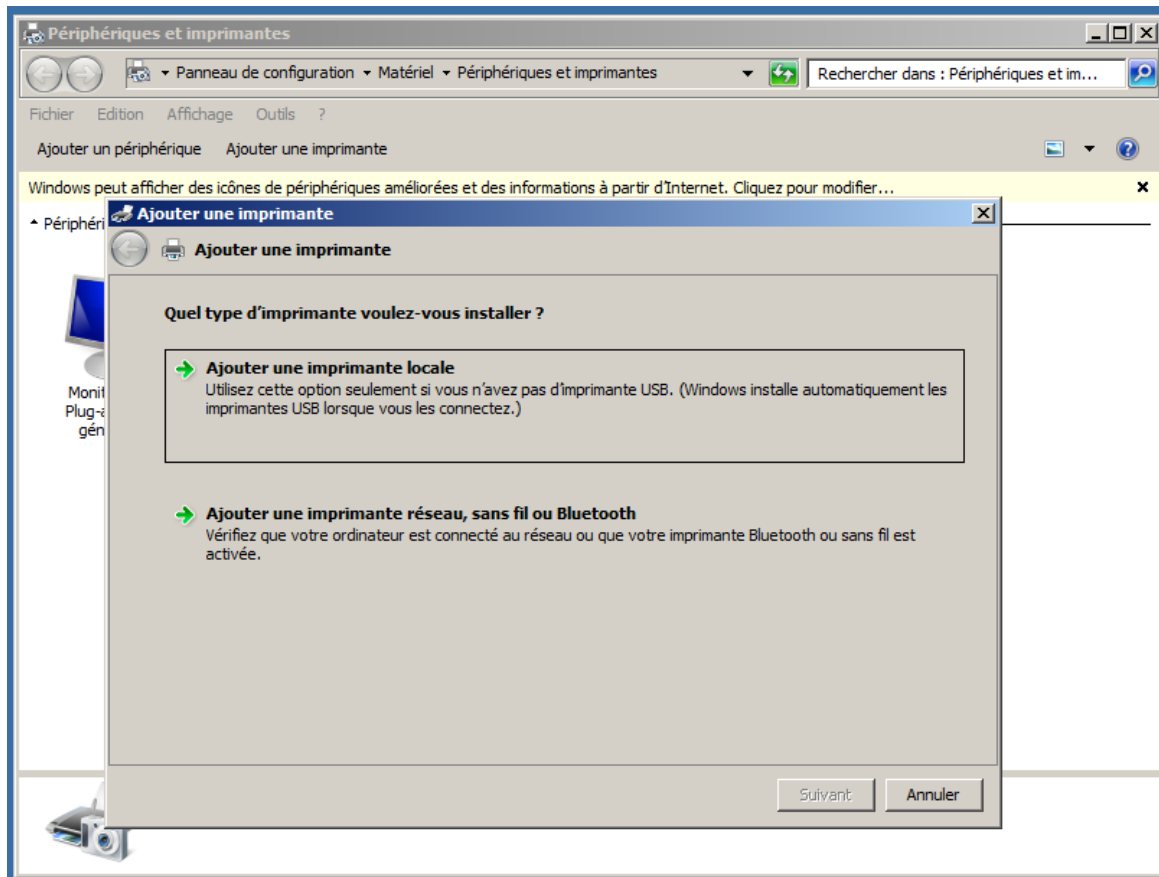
Périphériques et imprimantes

▸ Panneau de configuration ▸ Matériel ▸ Périphériques et imprimantes

Rechercher dans : Périphériques et im...

Fichier Edition Affichage Outils ?

Ajouter un périphérique Ajouter une imprimante

Windows peut afficher des icônes de périphériques améliorées et des informations à partir d'Internet. Cliquez pour modifier...

▴ Périphéri

Monit
Plug-a
gén

Ajouter une imprimante

Ajouter une imprimante

Quel type d'imprimante voulez-vous installer ?

Ajouter une imprimante locale
Utilisez cette option seulement si vous n'avez pas d'imprimante USB. (Windows installe automatiquement les imprimantes USB lorsque vous les connectez.)

Ajouter une imprimante réseau, sans fil ou Bluetooth
Vérifiez que votre ordinateur est connecté au réseau ou que votre imprimante Bluetooth ou sans fil est activée.

Suivant Annuler